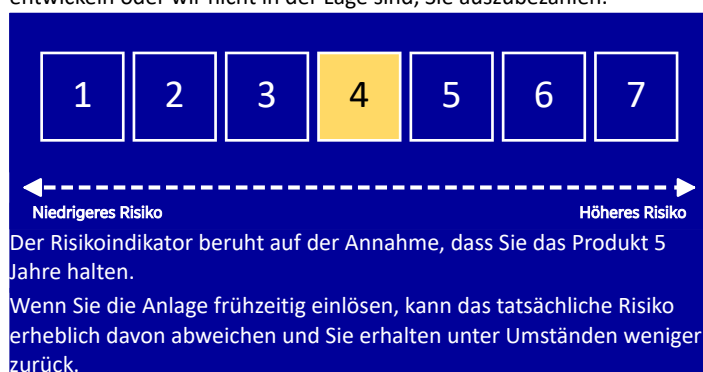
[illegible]

1 2 3 4 5 6 7

Niedrigeres Risiko

Höheres Risiko

Der Risikoindikator beruht auf der Annahme, dass Sie das Produkt 5 Jahre halten.

Wenn Sie die Anlage frühzeitig einlösen, kann das tatsächliche Risiko erheblich davon abweichen und Sie erhalten unter Umständen weniger zurück.